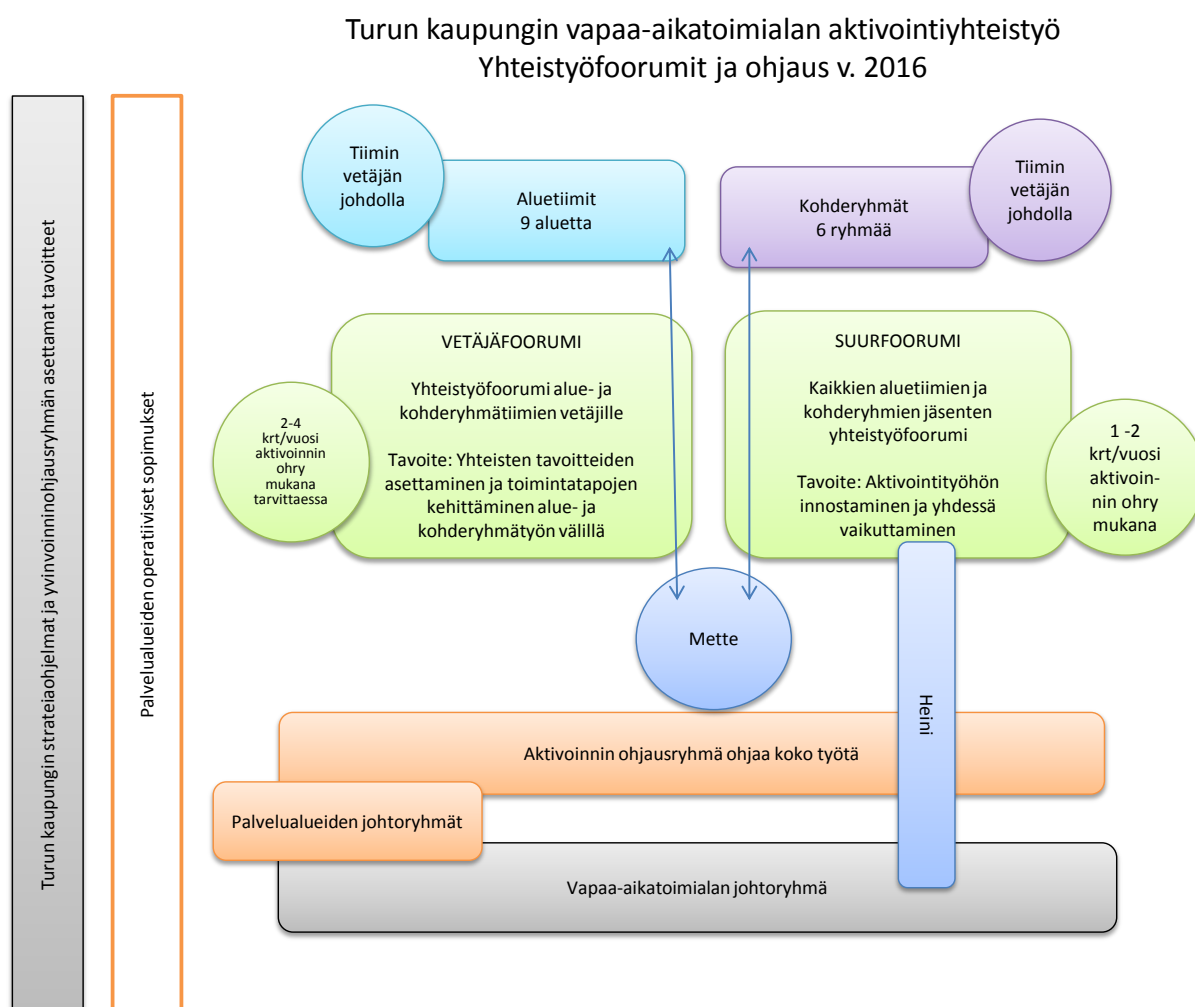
Turun kaupungin vapaa-aikatoimialan aktivointiyhteistyö
Yhteistyöfoorumit ja ohjaus v. 2016

Turun kaupungin strateiaohjelmat ja yvinvoinninohjausryhmän asettamat tavoitteet

Palvelualueiden operatiiviset sopimukset

Tiimin vetäjän johdolla

Aluetiimit
9 aluetta

Kohderyhmät
6 ryhmää

Tiimin vetäjän johdolla

VETÄJÄFOORUMI

Yhteistyöfoorumi alue- ja kohderyhmätiimien vetäjille

Tavoite: Yhteisten tavoitteiden asettaminen ja toimintatapojen kehittäminen alue- ja kohderyhmätyön välillä

2-4 krt/vuosi aktivoinnin ohry mukana tarvittaessa

SUURFOORUMI

Kaikkien aluetiimien ja kohderyhmien jäsenten yhteistyöfoorumi

Tavoite: Aktivointityöhön innostaminen ja yhdessä vaikuttaminen

1 -2 krt/vuosi aktivoinnin ohry mukana

Mette

Heini

Aktivoinnin ohjausryhmä ohjaa koko työtä

Palvelualueiden johtoryhmät

Vapaa-aikatoimialan johtoryhmä